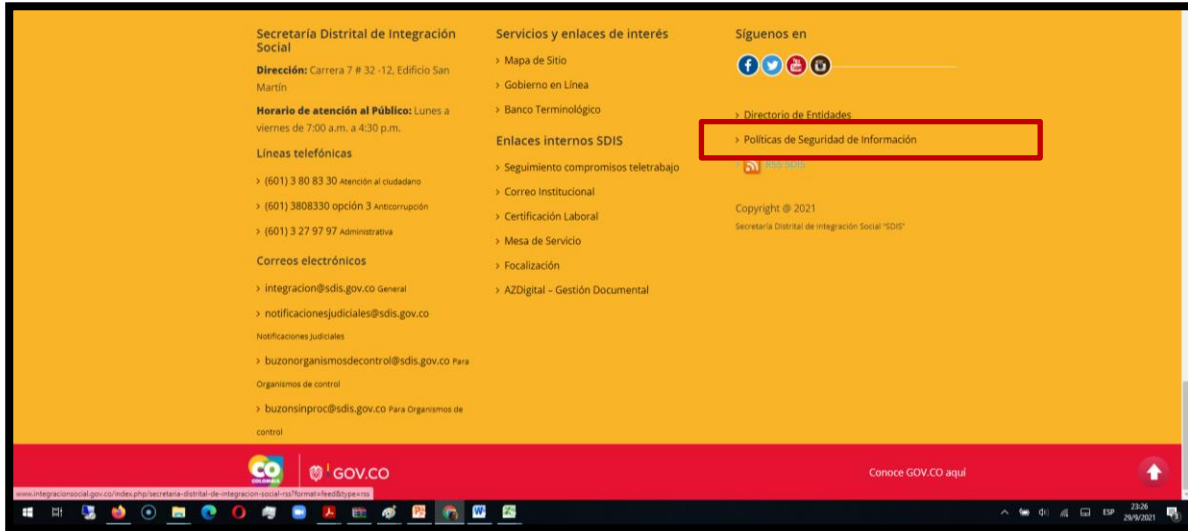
Secretaría Distrital de Integración Social

**Dirección:** Carrera 7 # 32 -12, Edificio San Martín

**Horario de atención al Público:** Lunes a viernes de 7:00 a.m. a 4:30 p.m.

Líneas telefónicas

> (601) 3 80 83 30 Atención al ciudadano

> (601) 3808330 opción 3 Anticorrupción

> (601) 3 27 97 97 Administrativa

Correos electrónicos

> integracion@sdis.gov.co General

> notificacionesjudiciales@sdis.gov.co Notificaciones Judiciales

> buzonorganismosdecontrol@sdis.gov.co Para Organismos de control

> buzonsinproc@sdis.gov.co Para Organismos de control

Servicios y enlaces de interés

> Mapa de Sitio

> Gobierno en Línea

> Banco Terminológico

Enlaces internos SDIS

> Seguimiento compromisos teletrabajo

> Correo Institucional

> Certificación Laboral

> Mesa de Servicio

> Focalización

> AZDigital – Gestión Documental

Síguenos en

> Directorio de Entidades

> Políticas de Seguridad de Información

RSS SDIS

Copyright @ 2021

Secretaría Distrital de Integración Social "SDIS"

CO COLOMBIA

GOV.CO

Conoce GOV.CO aquí

www.integracionsocial.gov.co/index.php/secretaria-distrital-de-integracion-social-rss?format=feed&type=rss

ESP 23:26 29/9/2021